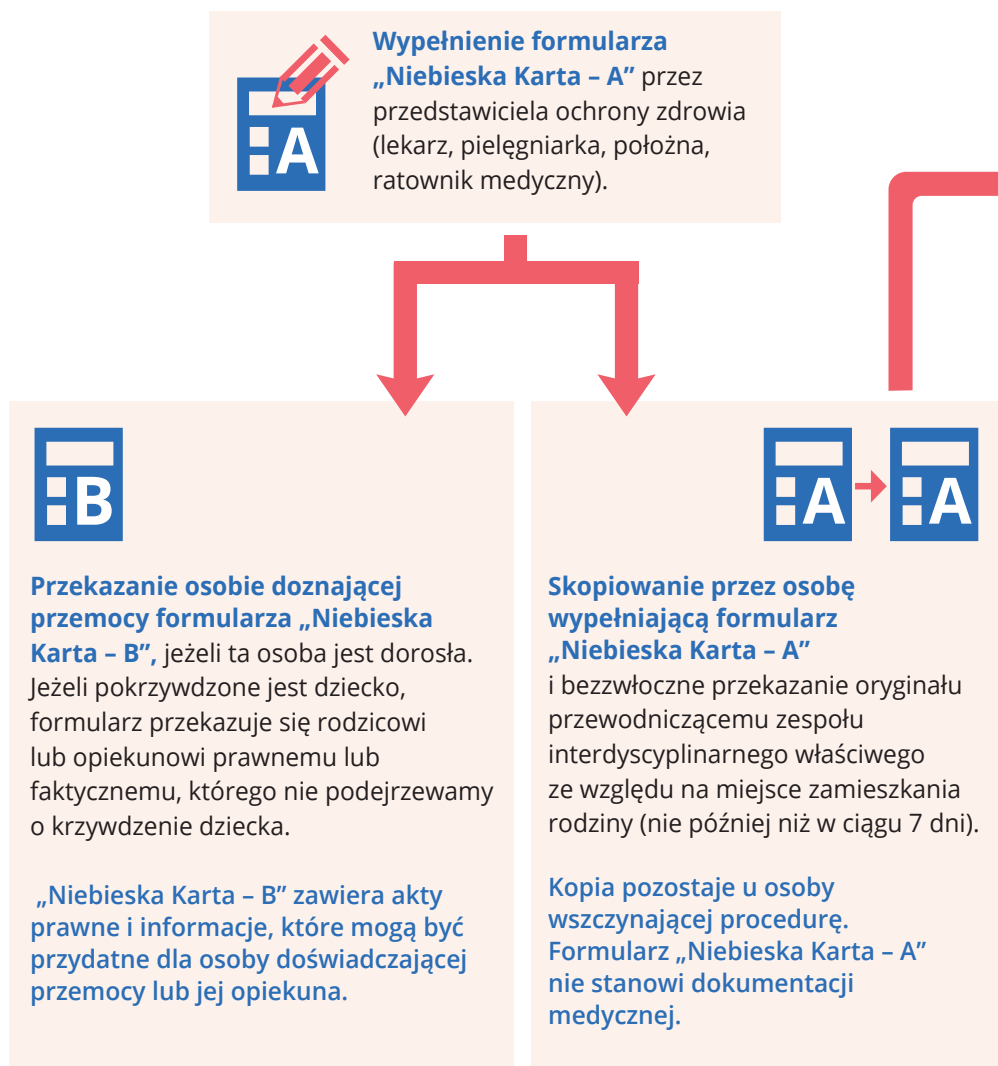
A

Wypełnienie formularza „Niebieska Karta – A” przez przedstawiciela ochrony zdrowia (lekarz, pielęgniarka, położna, ratownik medyczny).

B

Przekazanie osobie doznającej przemocy formularza „Niebieska Karta – B”, jeżeli ta osoba jest dorosła. Jeżeli pokrzywdzone jest dziecko, formularz przekazuje się rodzicowi lub opiekunowi prawnemu lub faktycznemu, którego nie podejrzewamy o krzywdzenie dziecka.

„Niebieska Karta – B” zawiera akty prawne i informacje, które mogą być przydatne dla osoby doświadczającej przemocy lub jej opiekuna.

A A

Skopiowanie przez osobę wypełniającą formularz „Niebieska Karta – A” i bezzwłoczne przekazanie oryginału przewodniczącemu zespołu interdyscyplinarnego właściwego ze względu na miejsce zamieszkania rodziny (nie później niż w ciągu 7 dni).

Kopia pozostaje u osoby wszczynającej procedurę. Formularz „Niebieska Karta – A” nie stanowi dokumentacji medycznej.